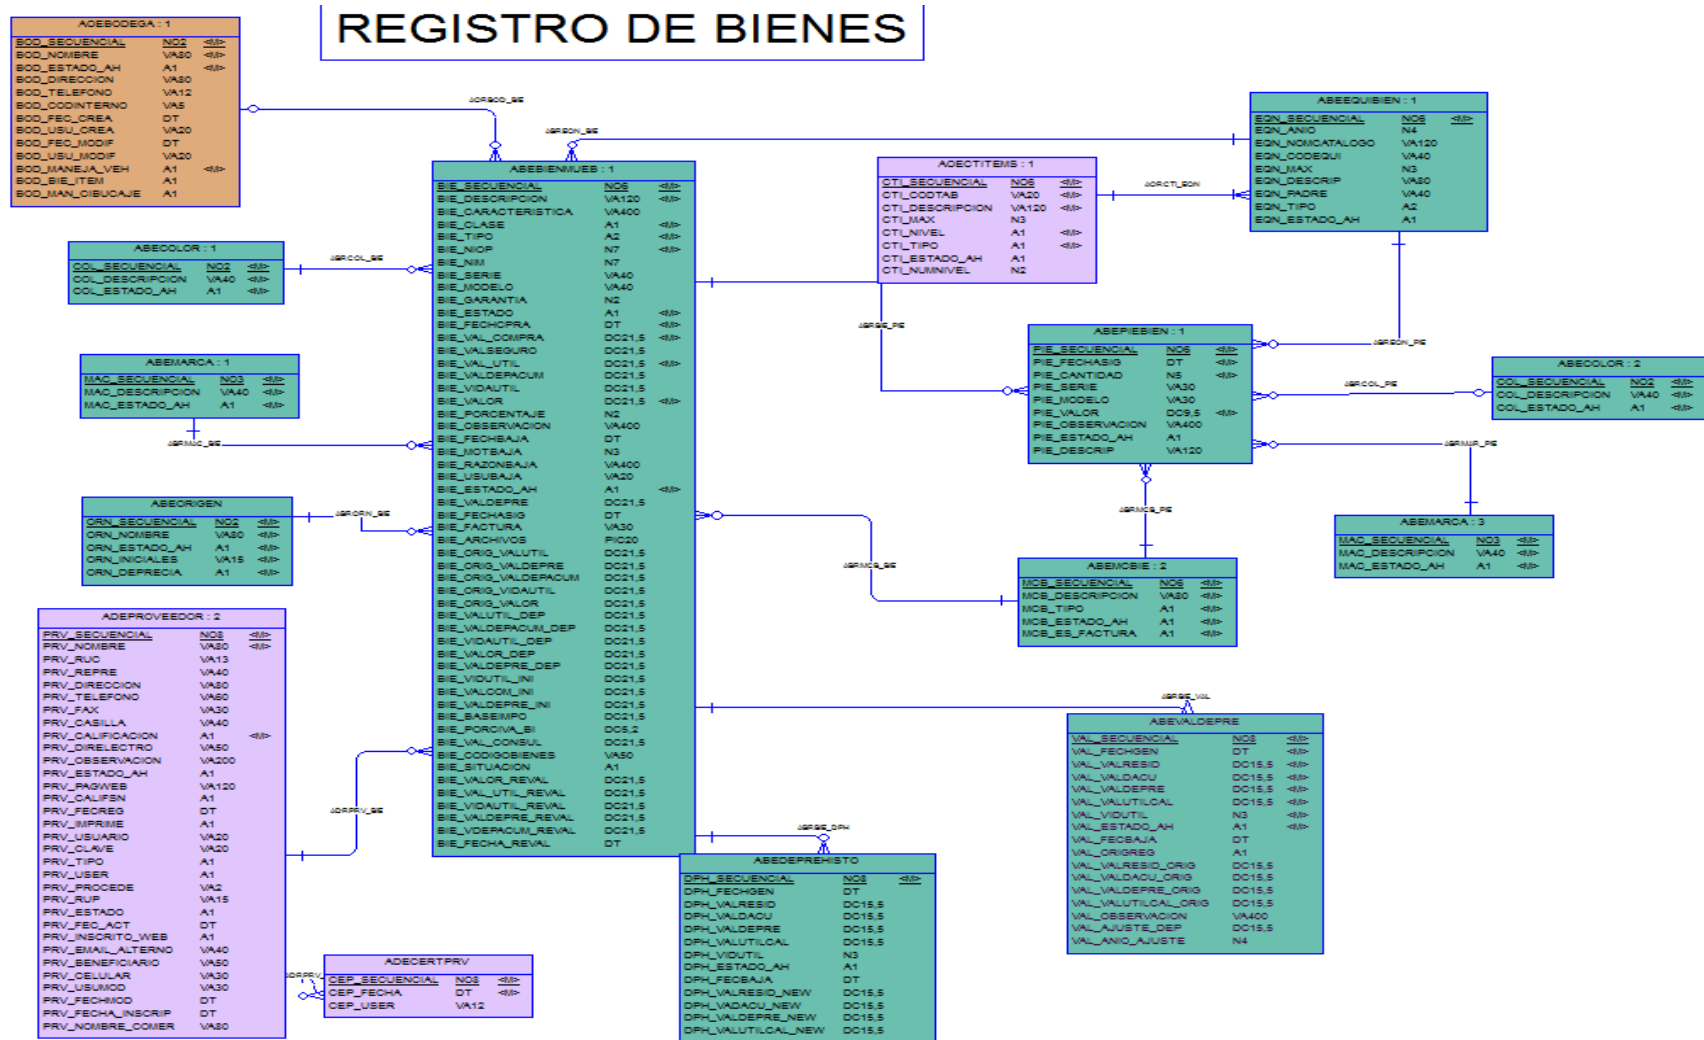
REGISTRO DE BIENES

AOEBODEGA : 1

| BOD_SECUENCIAL | NO2 | <M> |
|---|---|---|
| BOD_NOMBRE | VA80 | <M> |
| BOD_ESTADO_AH | A1 | <M> |
| BOD_DIRECCION | VA80 | |
| BOD_TELEFONO | VA12 | |
| BOD_CODINTERNO | VA5 | |
| BOD_FEC_CREA | DT | |
| BOD_USU_CREA | VA20 | |
| BOD_FEC_MODIF | DT | |
| BOD_USU_MODIF | VA20 | |
| BOD_MANEJA_VEH | A1 | <M> |
| BOD_BIE_ITEM | A1 | |
| BOD_MAN_CIBUCAJE | A1 | |

AOFBOD_BIE

AGFEQN_BIE

ABEBIENMUEB : 1

| BIE_SECUENCIAL | NO6 | <M> |
|---|---|---|
| BIE_DESCRIPCION | VA120 | <M> |
| BIE_CARACTERISTICA | VA400 | |
| BIE_CLASE | A1 | <M> |
| BIE_TIPO | A2 | <M> |
| BIE_NIOP | N7 | <M> |
| BIE_NIM | N7 | |
| BIE_SERIE | VA40 | |
| BIE_MODELO | VA40 | |
| BIE_GARANTIA | N2 | |
| BIE_ESTADO | A1 | <M> |
| BIE_FECHCPRA | DT | <M> |
| BIE_VAL_COMPRA | DC21,5 | <M> |
| BIE_VALSEGURO | DC21,5 | |
| BIE_VAL_UTIL | DC21,5 | <M> |
| BIE_VALDEPACUM | DC21,5 | |
| BIE_VIDAUTIL | DC21,5 | |
| BIE_VALOR | DC21,5 | <M> |
| BIE_PORCENTAJE | N2 | |
| BIE_OBSERVACION | VA400 | |
| BIE_FECHBAJA | DT | |
| BIE_MOTBAJA | N3 | |
| BIE_RAZONBAJA | VA400 | |
| BIE_USUBAJA | VA20 | |
| BIE_ESTADO_AH | A1 | <M> |
| BIE_VALDEPRE | DC21,5 | |
| BIE_FECHASIG | DT | |
| BIE_FACTURA | VA30 | |
| BIE_ARCHIVOS | PIC20 | |
| BIE_ORIG_VALUTIL | DC21,5 | |
| BIE_ORIG_VALDEPRE | DC21,5 | |
| BIE_ORIG_VALDEPACUM | DC21,5 | |
| BIE_ORIG_VIDAUTIL | DC21,5 | |
| BIE_ORIG_VALOR | DC21,5 | |
| BIE_VALUTIL_DEP | DC21,5 | |
| BIE_VALDEPACUM_DEP | DC21,5 | |
| BIE_VIDAUTIL_DEP | DC21,5 | |
| BIE_VALOR_DEP | DC21,5 | |
| BIE_VALDEPRE_DEP | DC21,5 | |
| BIE_VIDUTIL_INI | DC21,5 | |
| BIE_VALCOM_INI | DC21,5 | |
| BIE_VALDEPRE_INI | DC21,5 | |
| BIE_BASEIMPO | DC21,5 | |
| BIE_PORCIVA_BI | DC5,2 | |
| BIE_VAL_CONSUL | DC21,5 | |
| BIE_CODIGOBIENES | VA50 | |
| BIE_SITUACION | A1 | |
| BIE_VALOR_REVAL | DC21,5 | |
| BIE_VAL_UTIL_REVAL | DC21,5 | |
| BIE_VIDAUTIL_REVAL | DC21,5 | |
| BIE_VALDEPRE_REVAL | DC21,5 | |
| BIE_VDEPACUM_REVAL | DC21,5 | |
| BIE_FECHA_REVAL | DT | |

ABECOLOR : 1

| COL_SECUENCIAL | NO2 | <M> |
|---|---|---|
| COL_DESCRIPCION | VA40 | <M> |
| COL_ESTADO_AH | A1 | <M> |

ABFCOL_BIE

ABEMARCA : 1

| MAC_SECUENCIAL | NO3 | <M> |
|---|---|---|
| MAC_DESCRIPCION | VA40 | <M> |
| MAC_ESTADO_AH | A1 | <M> |

ABFMAC_BIE

ABEORIGEN

| ORN_SECUENCIAL | NO2 | <M> |
|---|---|---|
| ORN_NOMBRE | VA80 | <M> |
| ORN_ESTADO_AH | A1 | <M> |
| ORN_INICIALES | VA15 | <M> |
| ORN_DEPRECIA | A1 | <M> |

ABFORN_BIE

ADEPROVEEDOR : 2

| PRV_SECUENCIAL | NO8 | <M> |
|---|---|---|
| PRV_NOMBRE | VA80 | <M> |
| PRV_RUC | VA13 | |
| PRV_REPRE | VA40 | |
| PRV_DIRECCION | VA80 | |
| PRV_TELEFONO | VA60 | |
| PRV_FAX | VA30 | |
| PRV_CASILLA | VA40 | |
| PRV_CALIFICACION | A1 | <M> |
| PRV_DIRELECTRO | VA50 | |
| PRV_OBSERVACION | VA200 | |
| PRV_ESTADO_AH | A1 | |
| PRV_PAGWEB | VA120 | |
| PRV_CALIFEN | A1 | |
| PRV_FECREG | DT | |
| PRV_IMPRIME | A1 | |
| PRV_USUARIO | VA20 | |
| PRV_CLAVE | VA20 | |
| PRV_TIPO | A1 | |
| PRV_USER | A1 | |
| PRV_PROCEDE | VA2 | |
| PRV_RUP | VA15 | |
| PRV_ESTADO | A1 | |
| PRV_FEC_ACT | DT | |
| PRV_INSCRITO_WEB | A1 | |
| PRV_EMAIL_ALTERNO | VA40 | |
| PRV_BENEFICIARIO | VA50 | |
| PRV_CELULAR | VA30 | |
| PRV_USUMOD | VA30 | |
| PRV_FECHMOD | DT | |
| PRV_FECHA_INSCRIP | DT | |
| PRV_NOMBRE_COMER | VA80 | |

ADFPRV_BIE

ADECERTPRV

| CEP_SECUENCIAL | NO8 | <M> |
|---|---|---|
| CEP_FECHA | DT | <M> |
| CEP_USER | VA12 | |

ADFPRV_

AOECTITEMS : 1

| CTI_SECUENCIAL | NO6 | <M> |
|---|---|---|
| CTI_CODTAB | VA20 | <M> |
| CTI_DESCRIPCION | VA120 | <M> |
| CTI_MAX | N3 | |
| CTI_NIVEL | A1 | <M> |
| CTI_TIPO | A1 | <M> |
| CTI_ESTADO_AH | A1 | |
| CTI_NUMNIVEL | N2 | |

AOFCTI_EQN

ABEEQUIBIEN : 1

| EQN_SECUENCIAL | NO6 | <M> |
|---|---|---|
| EQN_ANIO | N4 | |
| EQN_NOMCATALOGO | VA120 | |
| EQN_CODEQUI | VA40 | |
| EQN_MAX | N3 | |
| EQN_DESCRIP | VA80 | |
| EQN_PADRE | VA40 | |
| EQN_TIPO | A2 | |
| EQN_ESTADO_AH | A1 | |

ABFBIE_PIE

ABFEQN_PIE

ABEPIEBIEN : 1

| PIE_SECUENCIAL | NO6 | <M> |
|---|---|---|
| PIE_FECHASIG | DT | <M> |
| PIE_CANTIDAD | N5 | <M> |
| PIE_SERIE | VA30 | |
| PIE_MODELO | VA30 | |
| PIE_VALOR | DC9,5 | <M> |
| PIE_OBSERVACION | VA400 | |
| PIE_ESTADO_AH | A1 | |
| PIE_DESCRIP | VA120 | |

ABFCOL_PIE

ABECOLOR : 2

| COL_SECUENCIAL | NO2 | <M> |
|---|---|---|
| COL_DESCRIPCION | VA40 | <M> |
| COL_ESTADO_AH | A1 | <M> |

ABFMAR_PIE

ABFMCB_PIE

ABEMARCA : 3

| MAC_SECUENCIAL | NO3 | <M> |
|---|---|---|
| MAC_DESCRIPCION | VA40 | <M> |
| MAC_ESTADO_AH | A1 | <M> |

ABFMCB_BIE

ABEMCBIE : 2

| MCB_SECUENCIAL | NO6 | <M> |
|---|---|---|
| MCB_DESCRIPCION | VA80 | <M> |
| MCB_TIPO | A1 | <M> |
| MCB_ESTADO_AH | A1 | <M> |
| MCB_ES_FACTURA | A1 | <M> |

ABFBIE_VAL

ABEVALDEPRE

| VAL_SECUENCIAL | NO8 | <M> |
|---|---|---|
| VAL_FECHGEN | DT | <M> |
| VAL_VALRESID | DC15,5 | <M> |
| VAL_VALDACU | DC15,5 | <M> |
| VAL_VALDEPRE | DC15,5 | <M> |
| VAL_VALUTILCAL | DC15,5 | <M> |
| VAL_VIDUTIL | N3 | <M> |
| VAL_ESTADO_AH | A1 | <M> |
| VAL_FECBAJA | DT | |
| VAL_ORIGREG | A1 | |
| VAL_VALRESID_ORIG | DC15,5 | |
| VAL_VALDACU_ORIG | DC15,5 | |
| VAL_VALDEPRE_ORIG | DC15,5 | |
| VAL_VALUTILCAL_ORIG | DC15,5 | |
| VAL_OBSERVACION | VA400 | |
| VAL_AJUSTE_DEP | DC15,5 | |
| VAL_ANIO_AJUSTE | N4 | |

ABFBIE_DPH

ABEDEPREHISTO

| DPH_SECUENCIAL | NO8 | <M> |
|---|---|---|
| DPH_FECHGEN | DT | |
| DPH_VALRESID | DC15,5 | |
| DPH_VALDACU | DC15,5 | |
| DPH_VALDEPRE | DC15,5 | |
| DPH_VALUTILCAL | DC15,5 | |
| DPH_VIDUTIL | N3 | |
| DPH_ESTADO_AH | A1 | |
| DPH_FECBAJA | DT | |
| DPH_VALRESID_NEW | DC15,5 | |
| DPH_VADACU_NEW | DC15,5 | |
| DPH_VALDEPRE_NEW | DC15,5 | |
| DPH_VALUTILCAL_NEW | DC15,5 | |